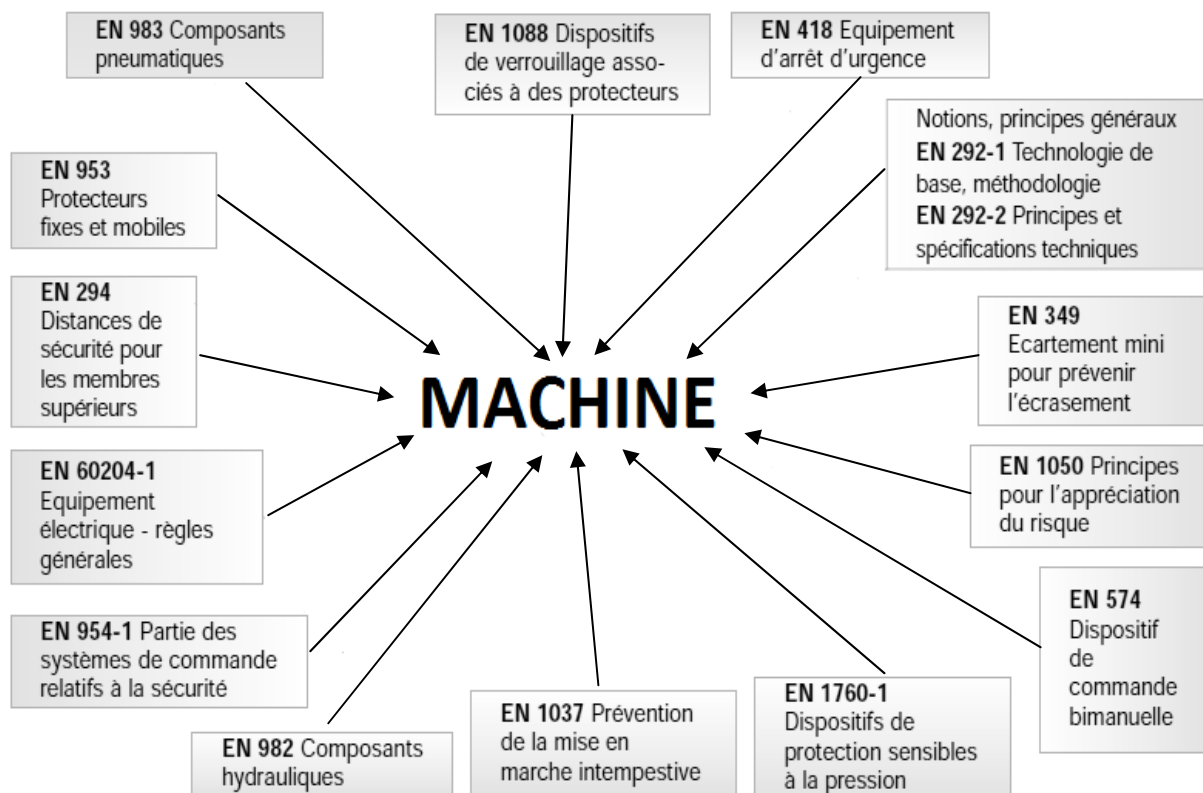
EN 983 Composants pneumatiques

EN 1088 Dispositifs de verrouillage associés à des protecteurs

EN 418 Equipement d'arrêt d'urgence

EN 953 Protecteurs fixes et mobiles

Notions, principes généraux
EN 292-1 Technologie de base, méthodologie
EN 292-2 Principes et spécifications techniques

EN 294 Distances de sécurité pour les membres supérieurs

MACHINE

EN 349 Ecartement mini pour prévenir l'écrasement

EN 60204-1 Equipement électrique - règles générales

EN 1050 Principes pour l'appréciation du risque

EN 574 Dispositif de commande bimanuelle

EN 954-1 Partie des systèmes de commande relatifs à la sécurité

EN 982 Composants hydrauliques

EN 1037 Prévention de la mise en marche intempestive

EN 1760-1 Dispositifs de protection sensibles à la pression